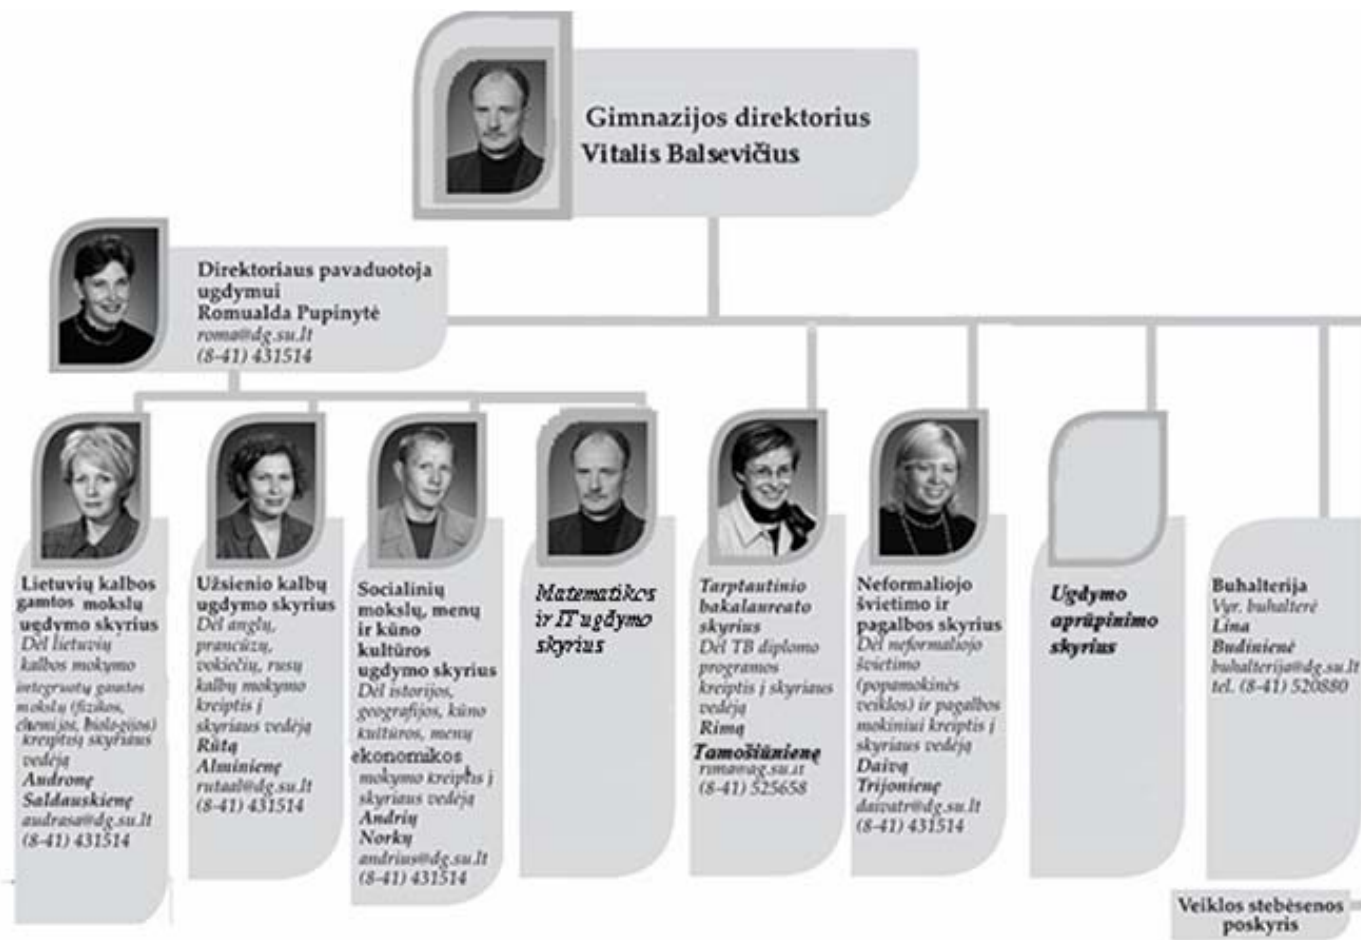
Gimnazijos direktorius
Vitalis Balsevičius

Direktoriaus pavaduotoja ugdymui
Romualda Pupinytė
roma@dg.su.lt
(8-41) 431514

Lietuvių kalbos gamtos mokslų ugdymo skyrius
Dėl lietuvių kalbos mokymo integruotų gamtos mokslų (fizikos, chemijos, biologijos) kreiptis į skyriaus vedėją
Audronę Saldauskienę
audrasa@dg.su.lt
(8-41) 431514

Užsienio kalbų ugdymo skyrius
Dėl anglų, prancūzų, vokiečių, rusų kalbų mokymo kreiptis į skyriaus vedėją
Rūtą Alminienę
rutaal@dg.su.lt
(8-41) 431514

Socialinių mokslų, menų ir kūno kultūros ugdymo skyrius
Dėl istorijos, geografijos, kūno kultūros, menų ekonomikos mokymo kreiptis į skyriaus vedėją
Andrių Norkų
andrius@dg.su.lt
(8-41) 431514

Matematikos ir IT ugdymo skyrius

Tarptautinio bakalaureato skyrius
Dėl TB diplomo programos kreiptis į skyriaus vedėją
Rimą Tamošiūnienę
rima@dg.su.lt
(8-41) 525658

Neformaliojo švietimo ir pagalbos skyrius
Dėl neformaliojo švietimo (popamokinės veiklos) ir pagalbos mokiniui kreiptis į skyriaus vedėją
Daivą Trijonienę
daivatr@dg.su.lt
(8-41) 431514

Ugdymo aprūpinimo skyrius

Buhalterija
Vyr. buhalterė
Lina Budinienė
buhalterija@dg.su.lt
tel. (8-41) 520880

Veiklos stebėsenos poskyris